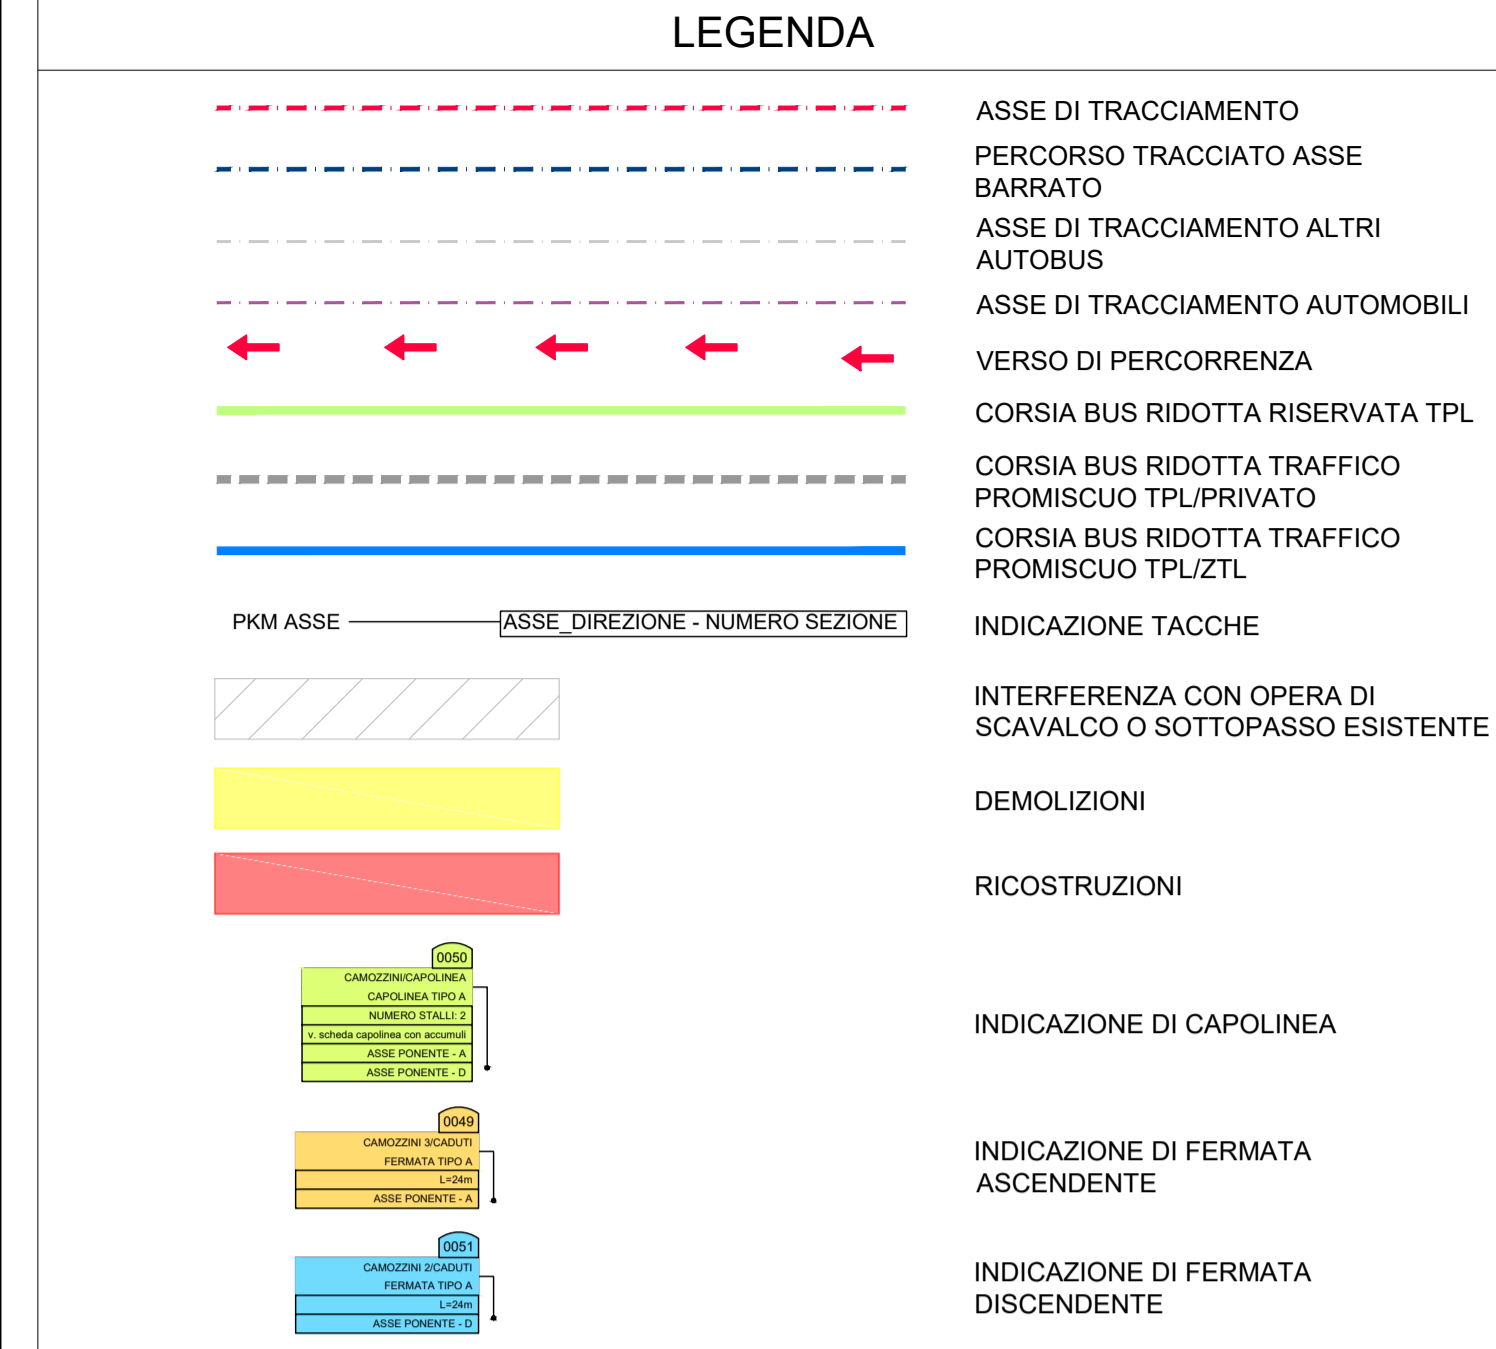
LEGENDA

ASSE DI TRACCIAMENTO

PERCORSO TRACCIATO ASSE BARRATO

ASSE DI TRACCIAMENTO ALTRI AUTOBUS

ASSE DI TRACCIAMENTO AUTOMOBILI

VERSO DI PERCORRENZA

CORSIA BUS RIDOTTA RISERVATA TPL

CORSIA BUS RIDOTTA TRAFFICO PROMISCUO TPL/PRIVATO

CORSIA BUS RIDOTTA TRAFFICO PROMISCUO TPL/ZTL

PKM ASSE ASSE_DIREZIONE - NUMERO SEZIONE

INDICAZIONE TACCHE

INTERFERENZA CON OPERA DI SCAVALCO O SOTTOPASSO ESISTENTE

DEMOLIZIONI

RICOSTRUZIONI

0050
CAMOZZINI/CAPOLINEA
CAPOLINEA TIPO A
NUMERO STALLI: 2
v. scheda capolinea con accumuli
ASSE PONENTE - A
ASSE PONENTE - D

INDICAZIONE DI CAPOLINEA

0049
CAMOZZINI 3/CADUTI
FERMATA TIPO A
L=24m
ASSE PONENTE - A

INDICAZIONE DI FERMATA ASCENDENTE

0051
CAMOZZINI 2/CADUTI
FERMATA TIPO A
L=24m
ASSE PONENTE - D

INDICAZIONE DI FERMATA DISCENDENTE